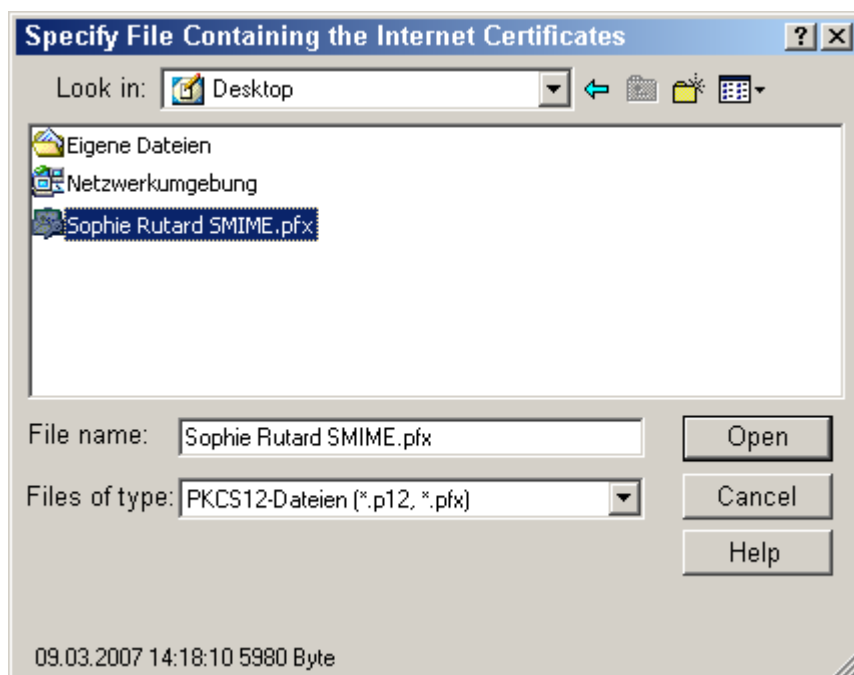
Specify File Containing the Internet Certificates

?

X

Look in: Desktop

Eigene Dateien

Netzwerkumgebung

Sophie Rutard SMIME.pfx

File name: Sophie Rutard SMIME.pfx

Open

Files of type: PKCS12-Dateien (*.p12, *.pfx)

Cancel

Help

09.03.2007 14:18:10 5980 Byte